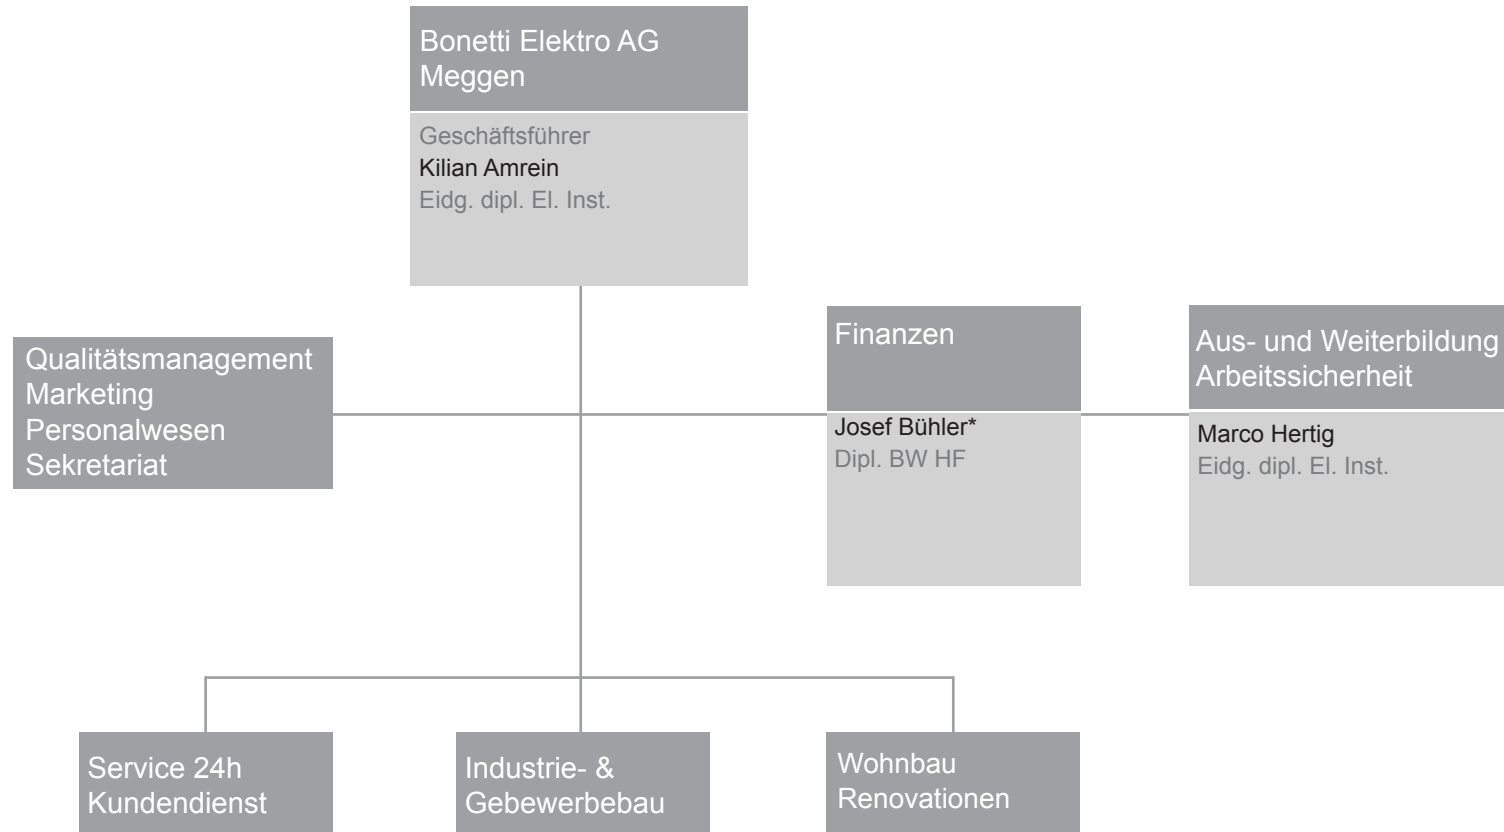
Bonetti Elektro AG
Meggen

Geschäftsführer
Kilian Amrein
Eidg. dipl. El. Inst.

Qualitätsmanagement
Marketing
Personalwesen
Sekretariat

Finanzen

Josef Bühler*
Dipl. BW HF

Aus- und Weiterbildung
Arbeitssicherheit

Marco Hertig
Eidg. dipl. El. Inst.

Service 24h
Kundendienst

Industrie- &
Gebewerbebau

Wohnbau
Renovationen